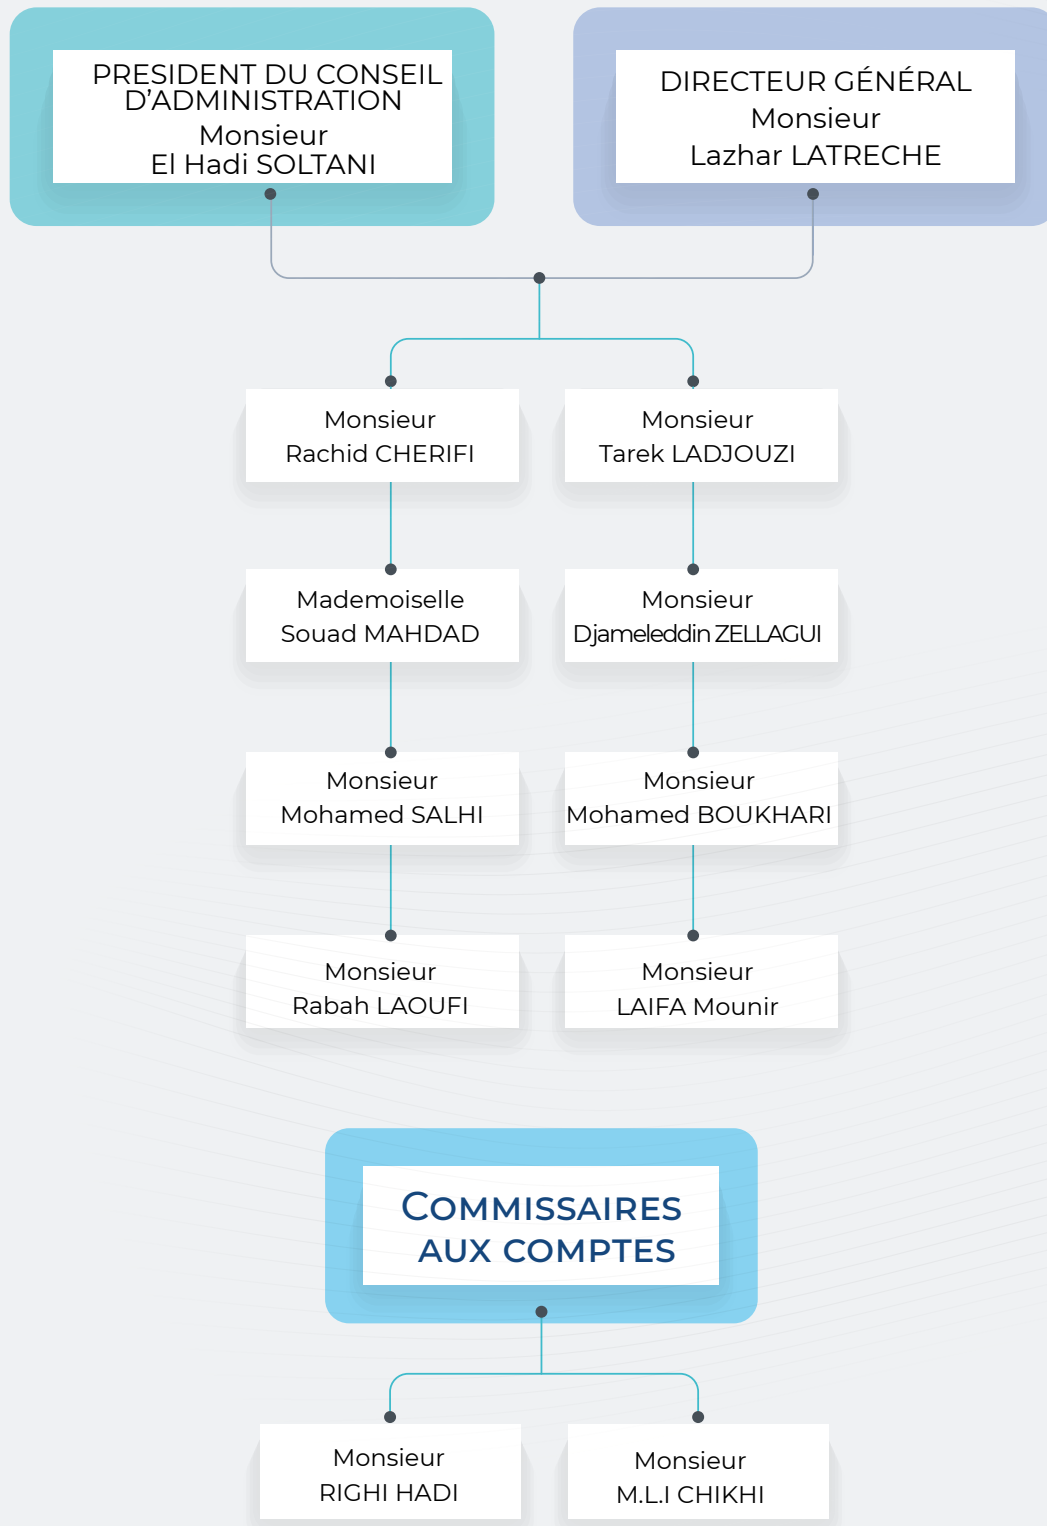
PRESIDENT DU CONSEIL D'ADMINISTRATION
Monsieur
El Hadi SOLTANI

DIRECTEUR GÉNÉRAL
Monsieur
Lazhar LATRECHE

Monsieur
Rachid CHERIFI

Monsieur
Tarek LADJOUZI

Mademoiselle
Souad MAHDAD

Monsieur
Djameleddin ZELLAGUI

Monsieur
Mohamed SALHI

Monsieur
Mohamed BOUKHARI

Monsieur
Rabah LAOUFI

Monsieur
LAIFA Mounir

COMMISSAIRES AUX COMPTES

Monsieur
RIGHI HADI

Monsieur
M.L.I CHIKHI